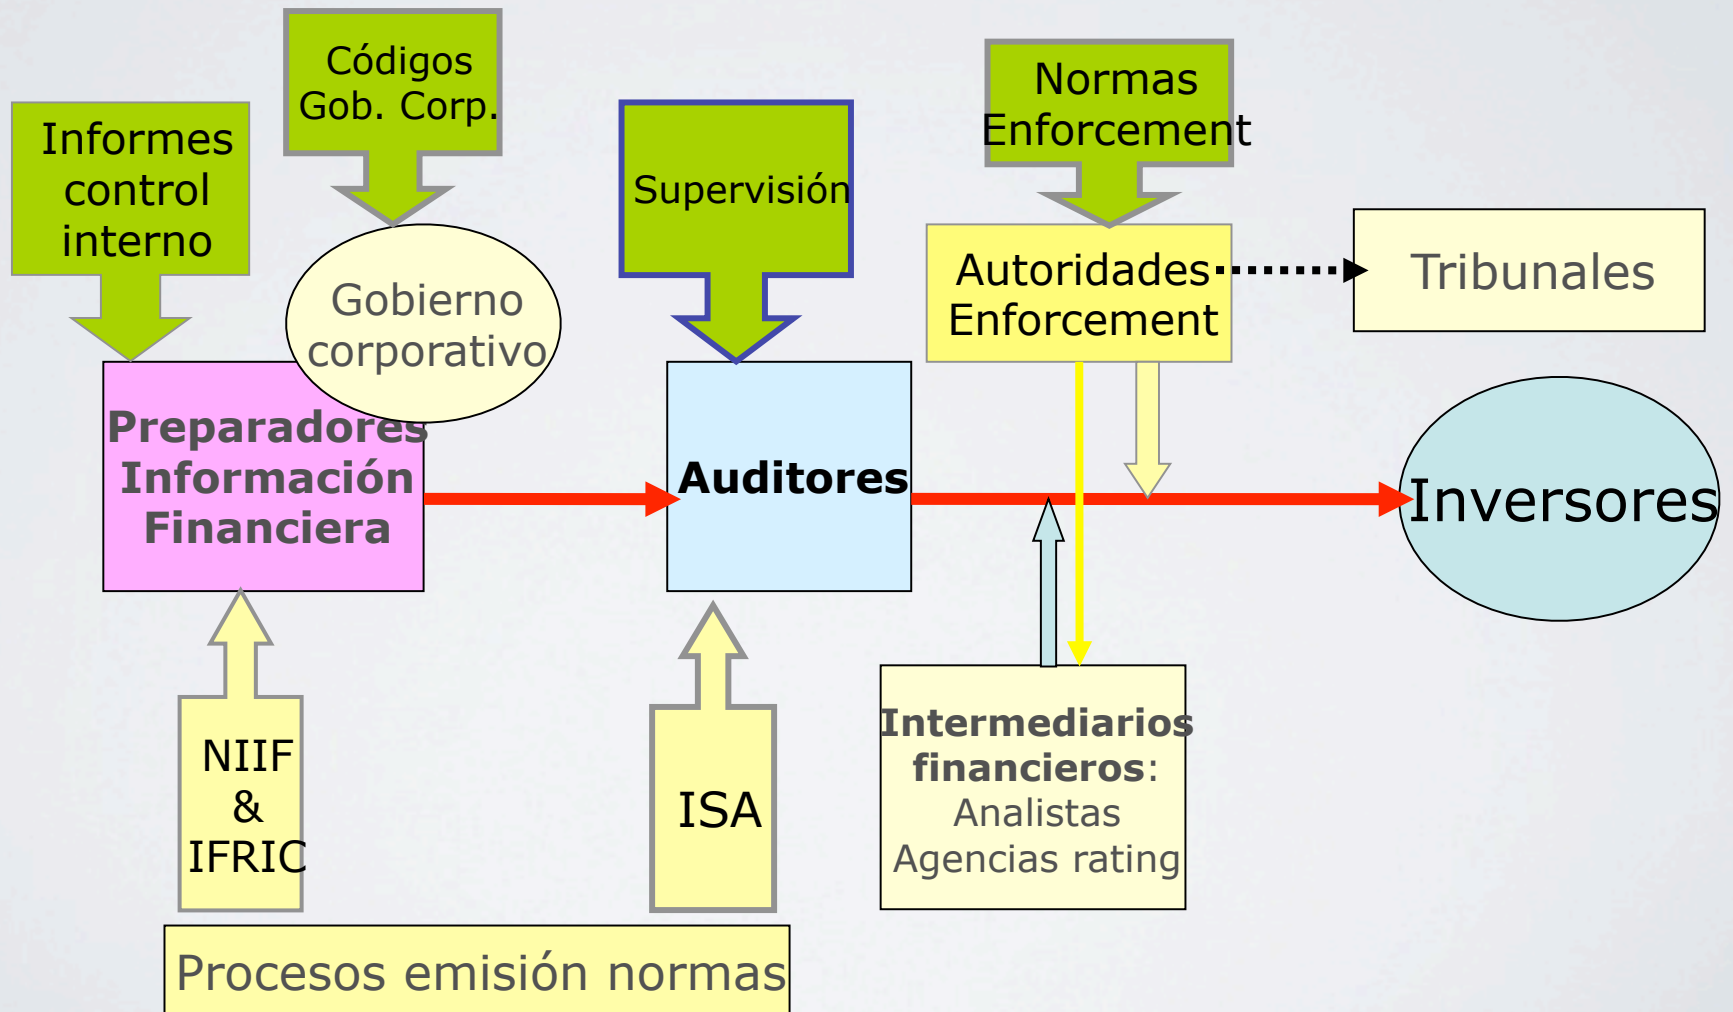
Informes control interno

Códigos Gob. Corp.

Gobierno corporativo

Supervisión

Normas Enforcement

Autoridades Enforcement

Tribunales

Preparadores Información Financiera

Auditores

Inversores

NIIF & IFRIC

ISA

Intermediarios financieros: Analistas Agencias rating

Procesos emisión normas